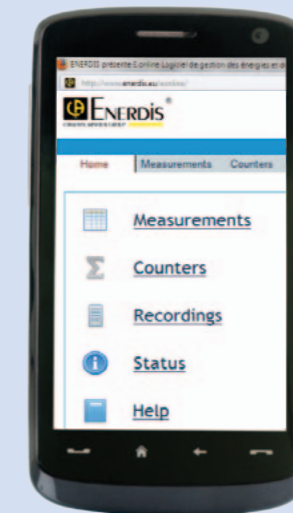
ENERDIS présente E.online Logiciel de gestion des énergies et d

http://www.enerdis.eu/eonline/

ENERDIS®

CHAUVIN ARNOUX GROUP

Home | Measurements | Counters

Measurements

Counters

Recordings

Status

Help